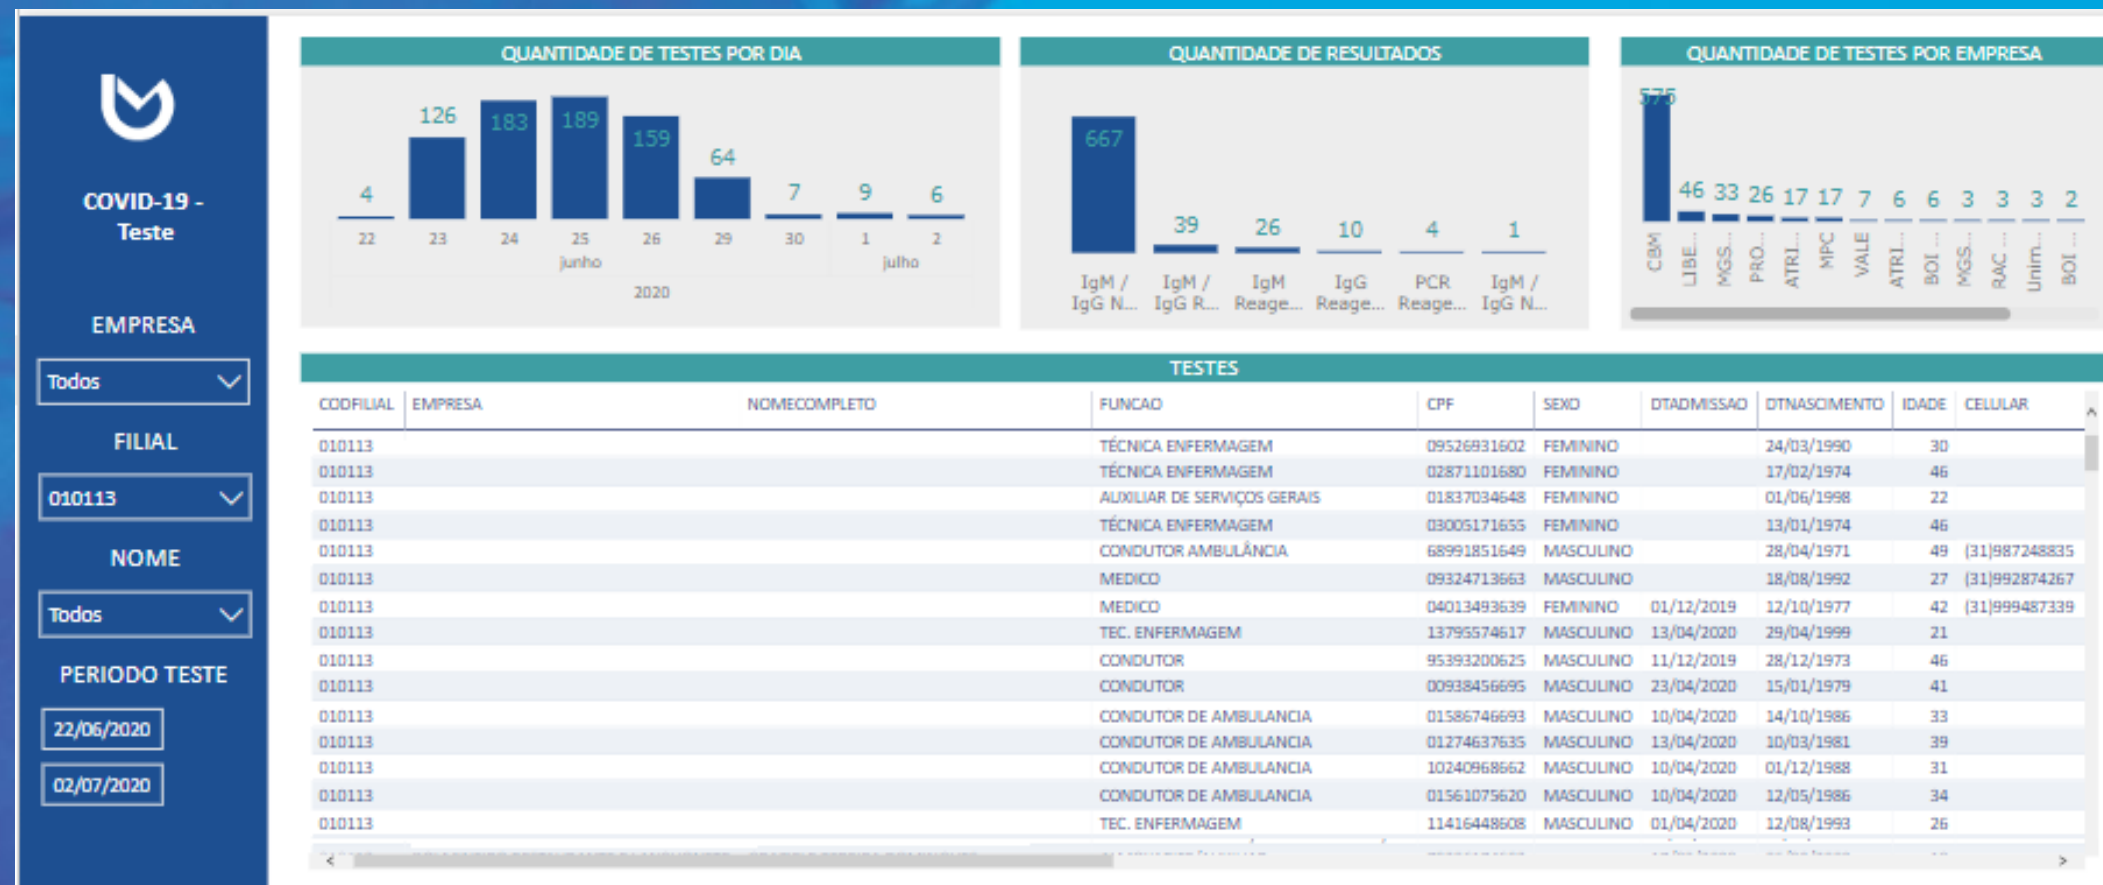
COVID-19 - Teste

EMPRESA

Todos

FILIAL

010113

NOME

Todos

PERIODO TESTE

22/06/2020

02/07/2020

QUANTIDADE DE TESTES POR DIA

4 126 183 189 159 64 7 9 6

22 23 24 25 26 29 30 1 2

junho julho

2020

QUANTIDADE DE RESULTADOS

667 39 26 10 4 1

IgM / IgG N... IgM / IgG R... IgM Reage... IgG Reage... PCR Reage... IgM / IgG N...

QUANTIDADE DE TESTES POR EMPRESA

576 46 33 26 17 17 7 6 6 3 3 3 2

CBM LIBE... MGS... PRO... ATRI... MPC VALE ATRI... BOI ... MGS... RAC ... Unim... BOI ...

TESTES

| CODFILIAL | EMPRESA | NOMECOMPLETO | FUNCAO | CPF | SEXO | DTADMISSAO | DTNASCIMENTO | IDADE | CELULAR |
|---|---|---|---|---|---|---|---|---|---|
| 010113 | | | TÉCNICA ENFERMAGEM | 09526931602 | FEMININO | | 24/03/1990 | 30 | |
| 010113 | | | TÉCNICA ENFERMAGEM | 02871101680 | FEMININO | | 17/02/1974 | 46 | |
| 010113 | | | AUXILIAR DE SERVIÇOS GERAIS | 01837034648 | FEMININO | | 01/06/1998 | 22 | |
| 010113 | | | TÉCNICA ENFERMAGEM | 03005171655 | FEMININO | | 13/01/1974 | 46 | |
| 010113 | | | CONDUTOR AMBULÂNCIA | 68991851649 | MASCULINO | | 28/04/1971 | 49 | (31)987248835 |
| 010113 | | | MEDICO | 09324713663 | MASCULINO | | 18/08/1992 | 27 | (31)992874267 |
| 010113 | | | MEDICO | 04013493639 | FEMININO | 01/12/2019 | 12/10/1977 | 42 | (31)999487339 |
| 010113 | | | TEC. ENFERMAGEM | 13795574617 | MASCULINO | 13/04/2020 | 29/04/1999 | 21 | |
| 010113 | | | CONDUTOR | 95393200625 | MASCULINO | 11/12/2019 | 28/12/1973 | 46 | |
| 010113 | | | CONDUTOR | 00938456695 | MASCULINO | 23/04/2020 | 15/01/1979 | 41 | |
| 010113 | | | CONDUTOR DE AMBULANCIA | 01586746693 | MASCULINO | 10/04/2020 | 14/10/1986 | 33 | |
| 010113 | | | CONDUTOR DE AMBULANCIA | 01274637635 | MASCULINO | 13/04/2020 | 10/03/1981 | 39 | |
| 010113 | | | CONDUTOR DE AMBULANCIA | 10240968662 | MASCULINO | 10/04/2020 | 01/12/1988 | 31 | |
| 010113 | | | CONDUTOR DE AMBULANCIA | 01561075620 | MASCULINO | 10/04/2020 | 12/05/1986 | 34 | |
| 010113 | | | TEC. ENFERMAGEM | 11416448608 | MASCULINO | 01/04/2020 | 12/08/1993 | 26 | |